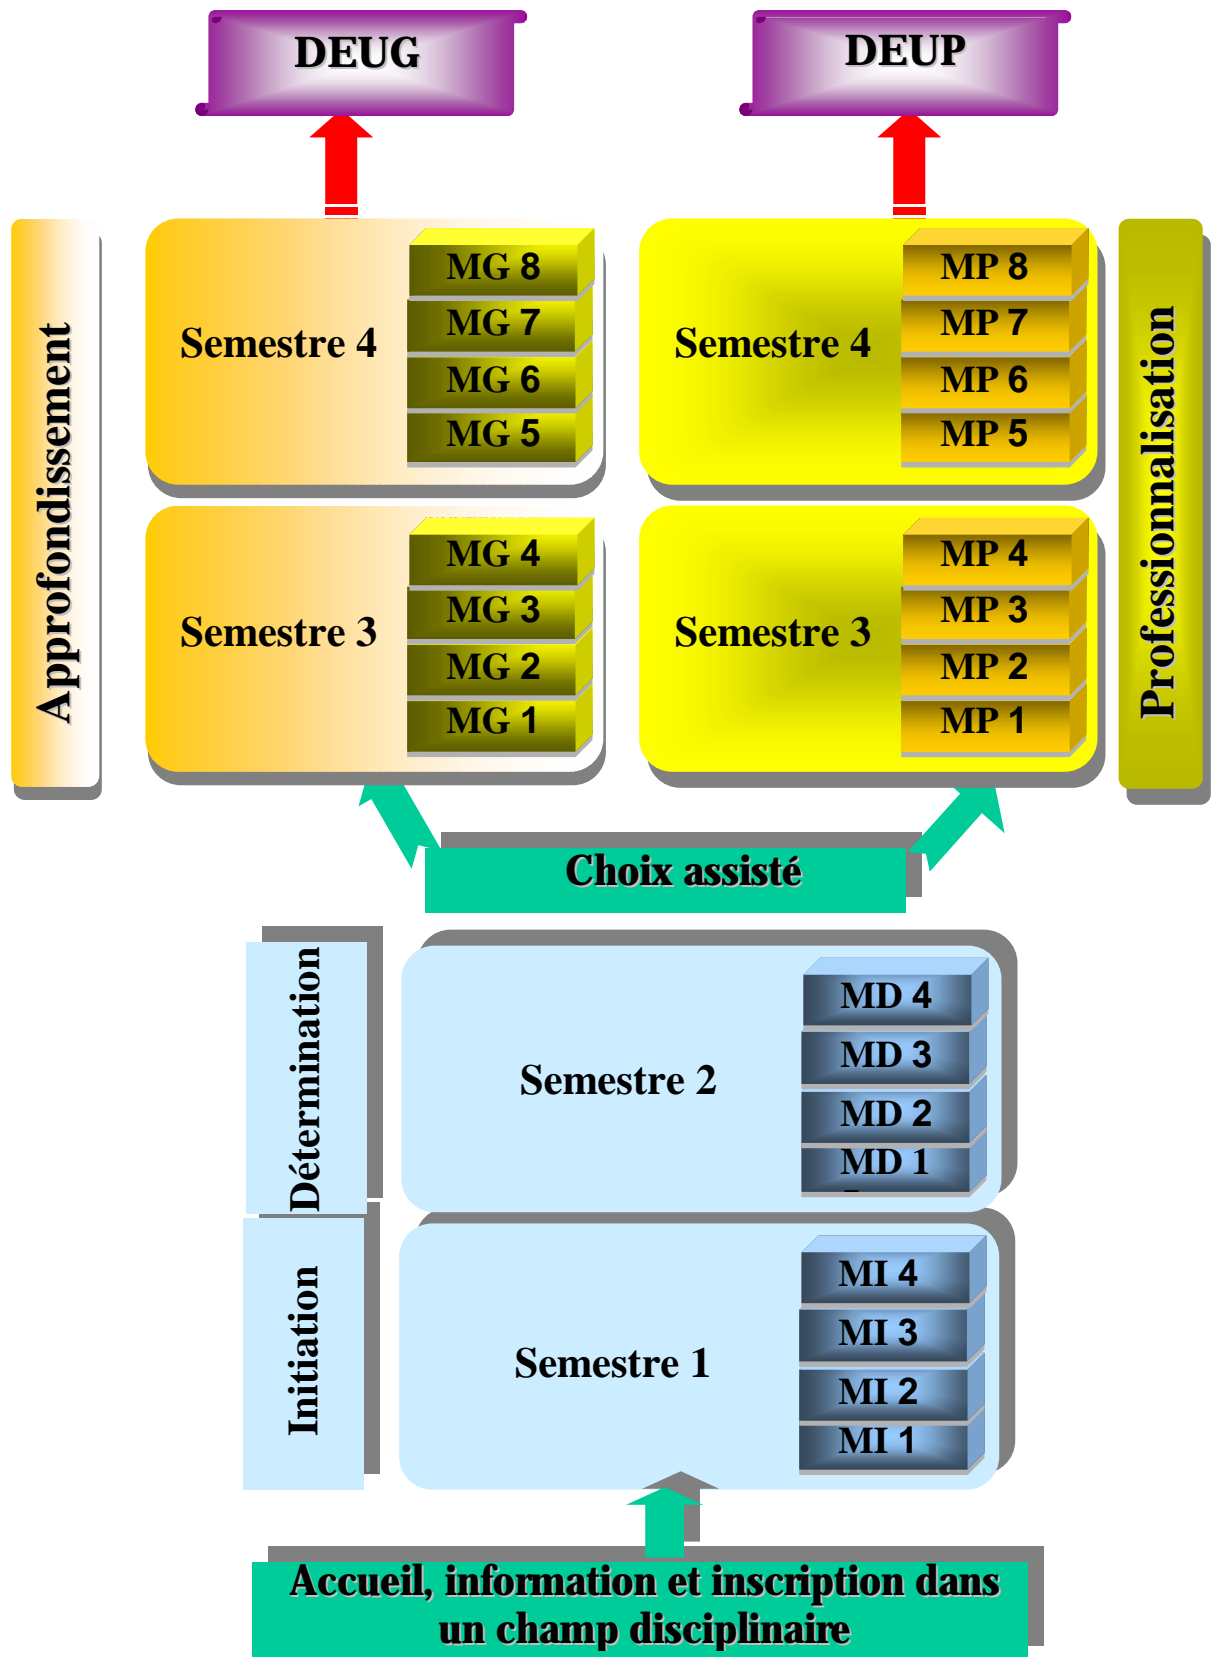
DEUG

DEUP

Approfondissement

Semestre 4

MG 8
MG 7
MG 6
MG 5

Semestre 3

MG 4
MG 3
MG 2
MG 1

Semestre 4

MP 8
MP 7
MP 6
MP 5

Semestre 3

MP 4
MP 3
MP 2
MP 1

Professionnalisation

Choix assisté

Détermination

Semestre 2

MD 4
MD 3
MD 2
MD 1

Initiation

Semestre 1

MI 4
MI 3
MI 2
MI 1

Accueil, information et inscription dans un champ disciplinaire